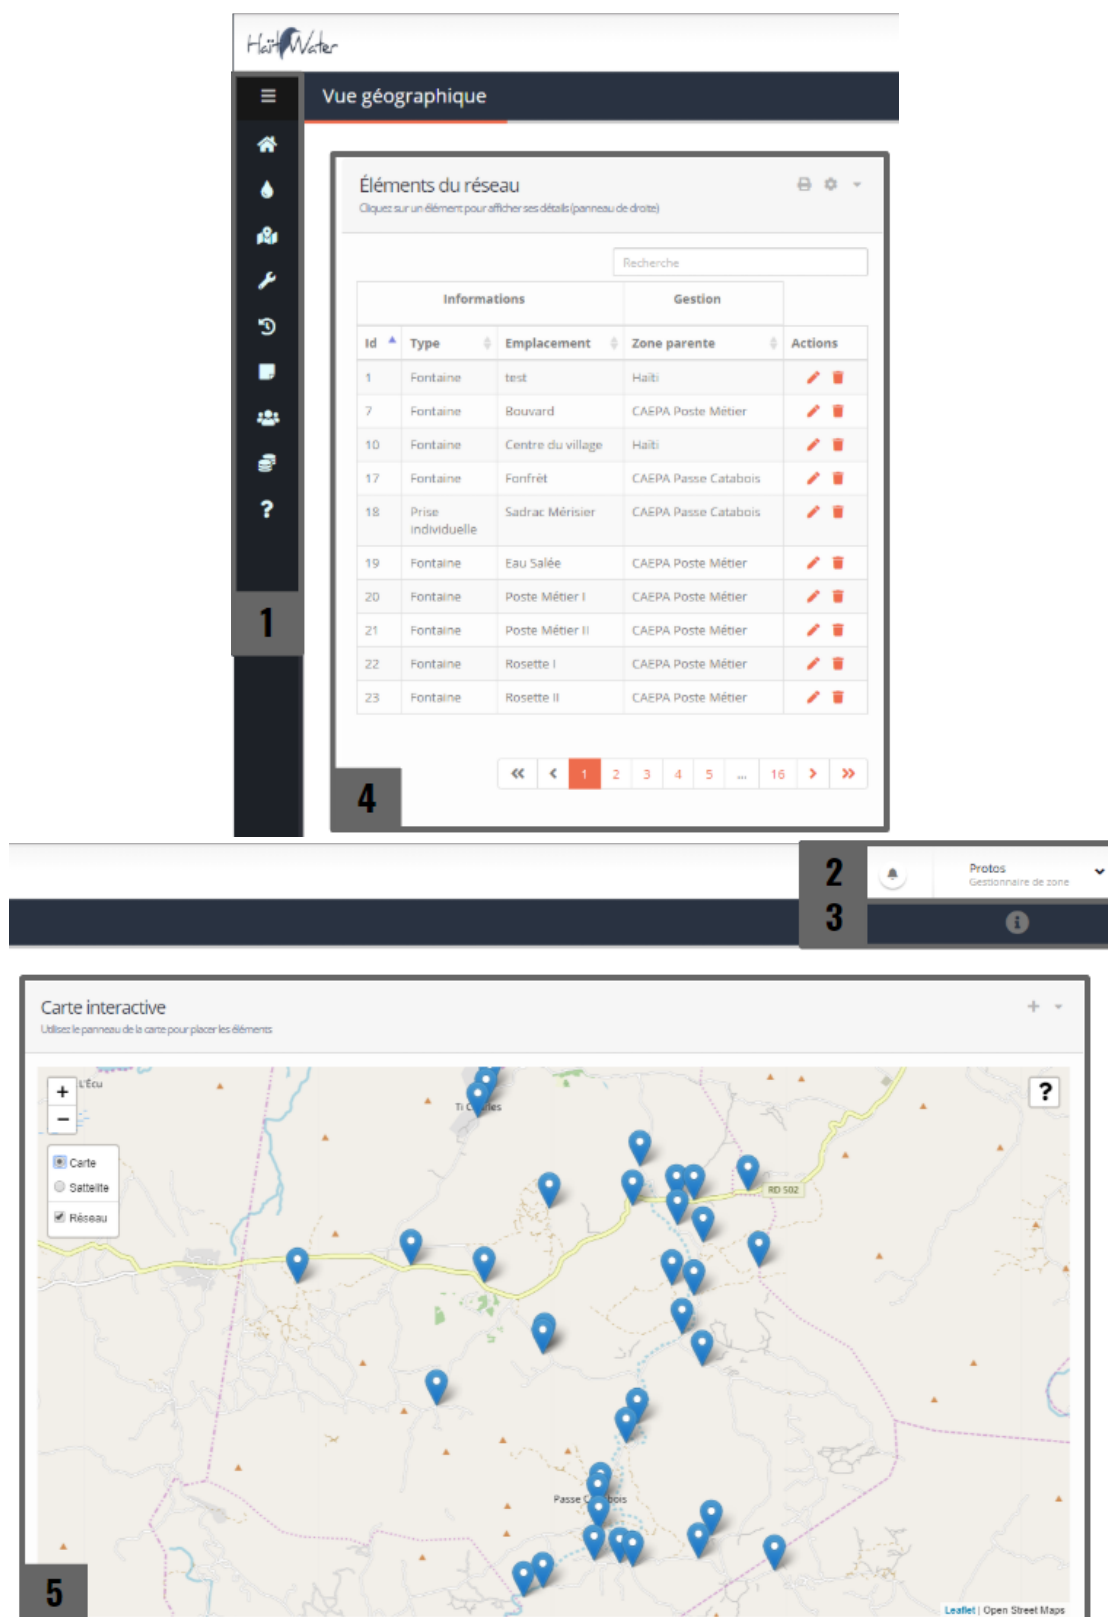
HaïtiWater

Vue géographique

Éléments du réseau
Cliquez sur un élément pour afficher ses détails (panneau de droite)

Recherche

| Informations | | | Gestion | |
|---|---|---|---|---|
| Id | Type | Emplacement | Zone parente | Actions |
| 1 | Fontaine | test | Haïti | |
| 7 | Fontaine | Bouvard | CAEPA Poste Métier | |
| 10 | Fontaine | Centre du village | Haïti | |
| 17 | Fontaine | Fonfrèt | CAEPA Passe Catabois | |
| 18 | Prise individuelle | Sadrac Mérisier | CAEPA Passe Catabois | |
| 19 | Fontaine | Eau Salée | CAEPA Poste Métier | |
| 20 | Fontaine | Poste Métier I | CAEPA Poste Métier | |
| 21 | Fontaine | Poste Métier II | CAEPA Poste Métier | |
| 22 | Fontaine | Rosette I | CAEPA Poste Métier | |
| 23 | Fontaine | Rosette II | CAEPA Poste Métier | |

« ‹ 1 2 3 4 5 ... 16 › »

1

4

2

3

Protos
Gestionnaire de zone

Carte interactive
Utilisez le panneau de la carte pour placer les éléments

+
−
L'Écu
Carte
Satellite
Réseau
Ti C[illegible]es
RD 502
Passe C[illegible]bois
?

5

Leaflet | Open Street Maps